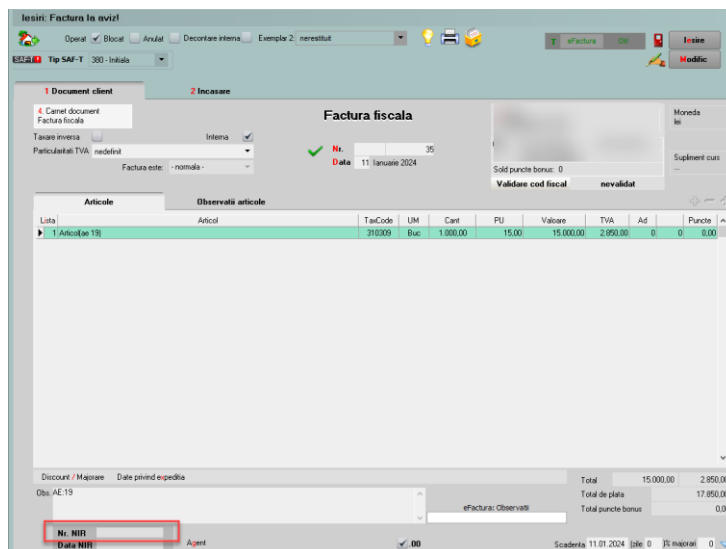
Iesiri: Factura la aviz!

Operat Blocat Anulat Decontare interna Exemplar 2 nerestituit

eFactura OK

Iesire

Modific

SAF-T Tip SAF-T 380 - Initiala

1 Document client

2 Incasare

4. Carnet document
Factura fiscala

Factura fiscala

Moneda
lei

Taxare inversa

Interna

Particularitati TVA nedefinit

Nr. 35

Data 11 Ianuarie 2024

Factura este: - normala -

Sold puncte bonus: 0

Supliment curs

Validare cod fiscal nevalidat

Articole

Observatii articole

| Lista | Articol | TaxCode | UM | Cant | PU | Valoare | TVA | Ad | | Puncte |
|---|---|---|---|---|---|---|---|---|---|---|
| 1 | Articol(ae 19) | 310309 | Buc | 1.000,00 | 15,00 | 15.000,00 | 2.850,00 | 0 | 0 | 0,00 |

Discount / Majorare Date privind expeditia

Obs. AE:19

eFactura: Observatii

Total 15.000,00 2.850,0

Total de plata 17.850,0

Total puncte bonus 0,0

Nr. NIR

Data NIR

Agent

,00

Scadenta 11.01.2024 (zile 0 )% majorari 0